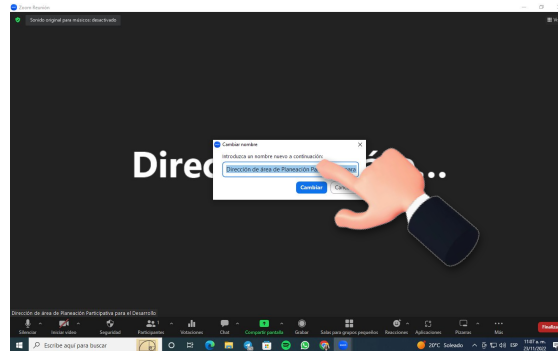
Zoom Reunión

Sonido original para músicos desactivado

Direc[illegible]ó...

Cambiar nombre

Introduzca un nombre nuevo a continuación:

Dirección de área de Planeación Pa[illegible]ra

Cambiar

Ca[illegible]

Dirección de área de Planeación Participativa para el Desarrollo

Silenciar

Iniciar video

Seguridad

Participantes 1

Votaciones

Chat

Compartir pantalla

Grabar

Salas para grupos pequeños

Reacciones

Aplicaciones

Pizarras

Más

Finalizar

Escribe aquí para buscar

20°C Soleado

ESP

11:07 a. m.
23/11/2022